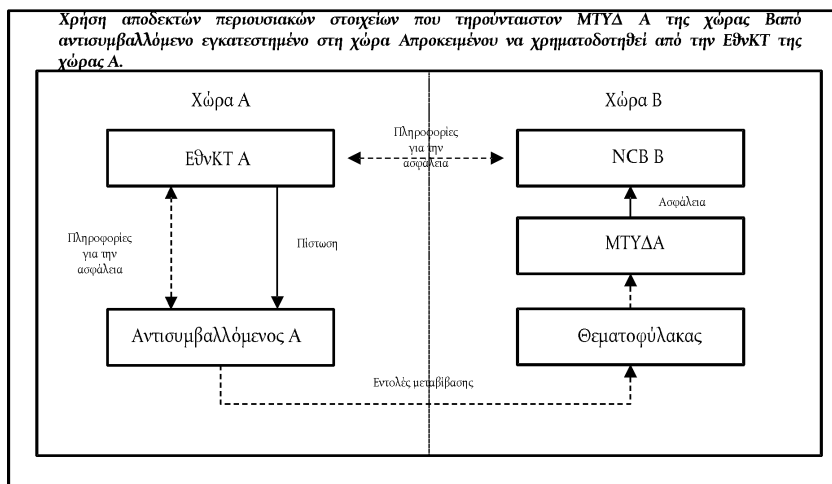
Χρήση αποδεκτών περιουσιακών στοιχείων που τηρούνταιστον ΜΤΥΔ Α της χώρας Βαπό αντισυμβαλλόμενο εγκατεστημένο στη χώρα Αποκειμένου να χρηματοδοτηθεί από την ΕθνΚΤ της χώρας Α.

Χώρα Α

Χώρα Β

ΕθνΚΤ Α

Πληροφορίες για την ασφάλεια

NCB B

Ασφάλεια

Πληροφορίες για την ασφάλεια

Πίστωση

ΜΤΥΔΑ

Αντισυμβαλλόμενος Α

Θεματοφύλακας

Εντολές μεταβίβασης